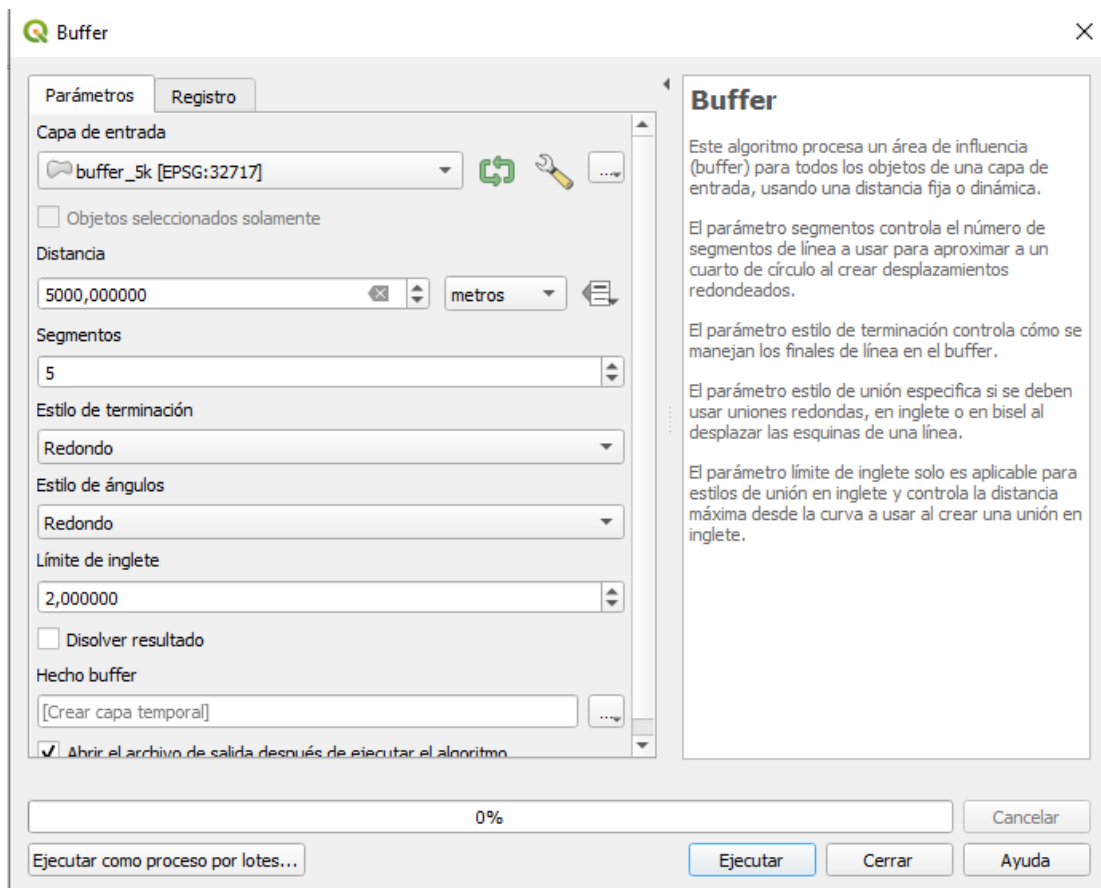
Buffer

Parámetros | Registro

Capa de entrada

buffer_5k [EPSG:32717]

...

Objetos seleccionados solamente

Distancia

5000,000000

metros

Segmentos

5

Estilo de terminación

Redondo

Estilo de ángulos

Redondo

Límite de inglete

2,000000

Disolver resultado

Hecho buffer

[Crear capa temporal]

...

Abrir el archivo de salida después de ejecutar el algoritmo

Buffer

Este algoritmo procesa un área de influencia (buffer) para todos los objetos de una capa de entrada, usando una distancia fija o dinámica.

El parámetro segmentos controla el número de segmentos de línea a usar para aproximar a un cuarto de círculo al crear desplazamientos redondeados.

El parámetro estilo de terminación controla cómo se manejan los finales de línea en el buffer.

El parámetro estilo de unión especifica si se deben usar uniones redondas, en inglete o en bisel al desplazar las esquinas de una línea.

El parámetro límite de inglete solo es aplicable para estilos de unión en inglete y controla la distancia máxima desde la curva a usar al crear una unión en inglete.

0%

Cancelar

Ejecutar como proceso por lotes...

Ejecutar

Cerrar

Ayuda